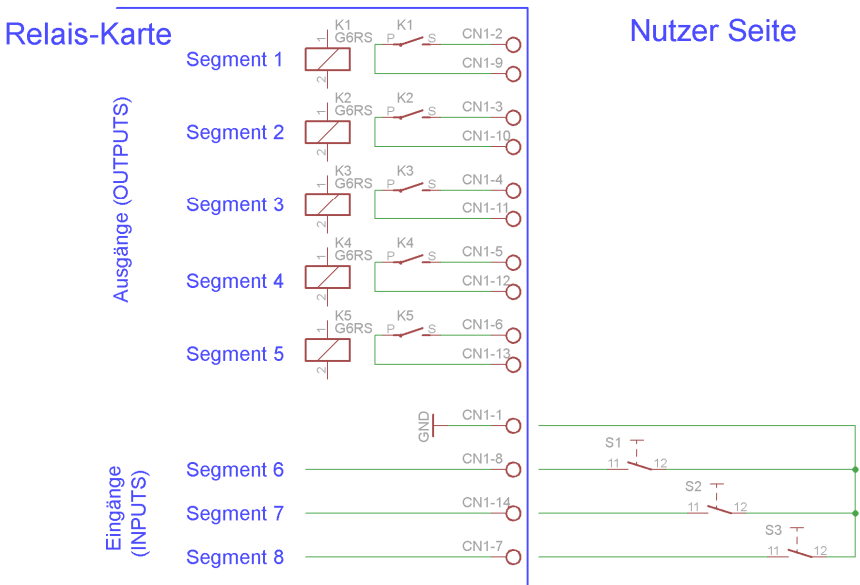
Relais-Karte

Nutzer Seite

Ausgänge (OUTPUTS)

Segment 1
K1
G6RS
1
2
K1
P
S
CN1-2
CN1-9

Segment 2
K2
G6RS
1
2
K2
P
S
CN1-3
CN1-10

Segment 3
K3
G6RS
1
2
K3
P
S
CN1-4
CN1-11

Segment 4
K4
G6RS
1
2
K4
P
S
CN1-5
CN1-12

Segment 5
K5
G6RS
1
2
K5
P
S
CN1-6
CN1-13

GND
CN1-1

Eingänge (INPUTS)

Segment 6
CN1-8
S1
11
12

Segment 7
CN1-14
S2
11
12

Segment 8
CN1-7
S3
11
12